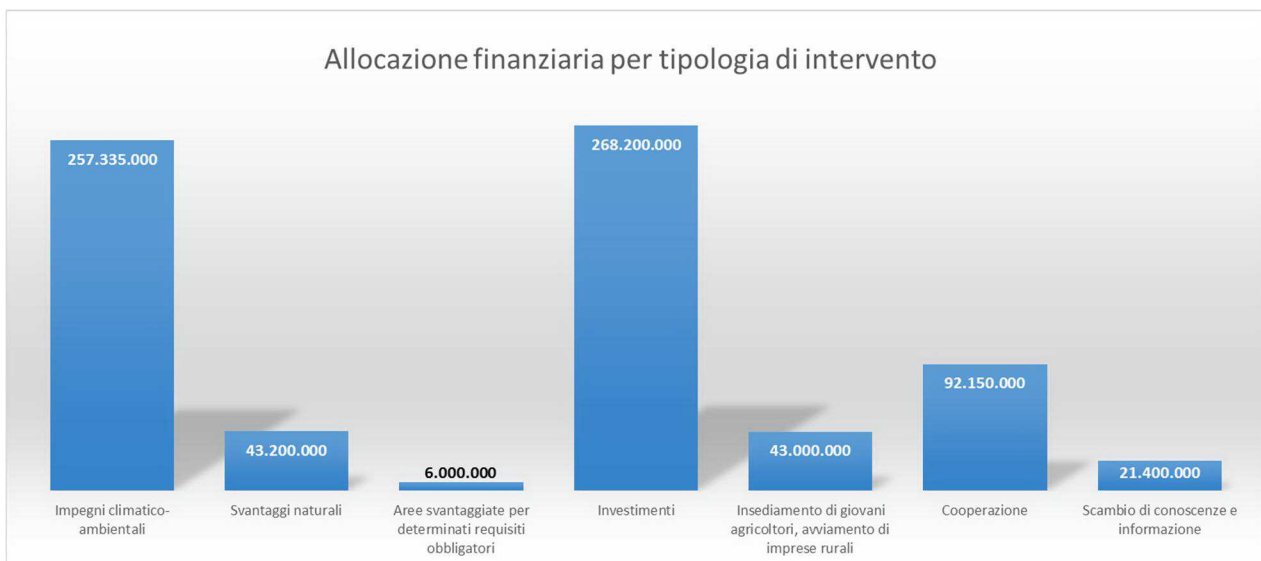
Allocazione finanziaria per tipologia di intervento

257.335.000
43.200.000
6.000.000
268.200.000
43.000.000
92.150.000
21.400.000

Impegni climatico-ambientali
Svantaggi naturali
Aree svantaggiate per determinati requisiti obbligatori
Investimenti
Insediamento di giovani agricoltori, avviamento di imprese rurali
Cooperazione
Scambio di conoscenze e informazione